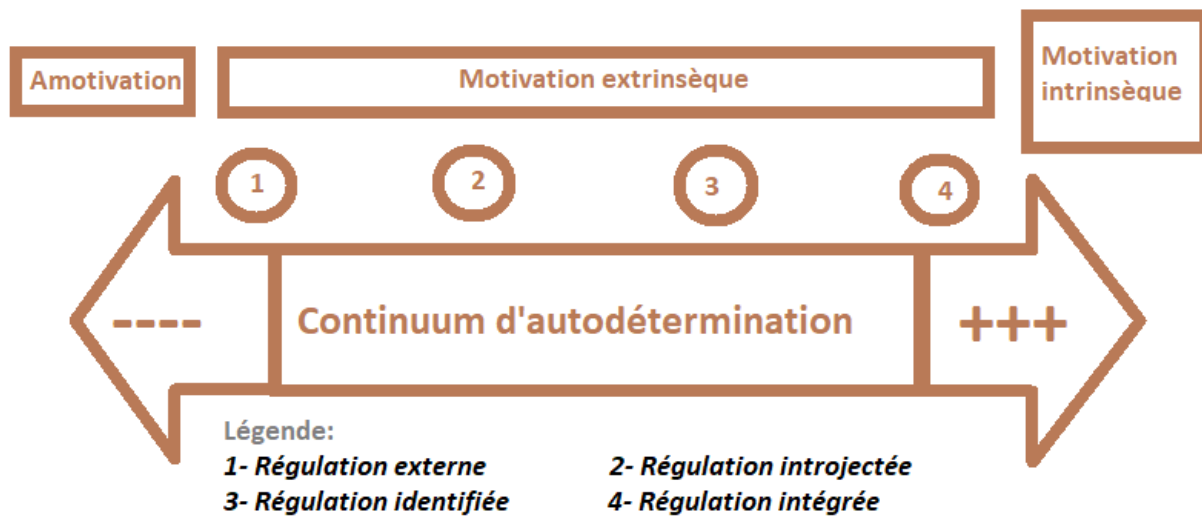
Amotivation

Motivation extrinsèque

Motivation intrinsèque

1

2

3

4

----

Continuum d'autodétermination

+++

Légende:

1- Régulation externe

2- Régulation introjectée

3- Régulation identifiée

4- Régulation intégrée